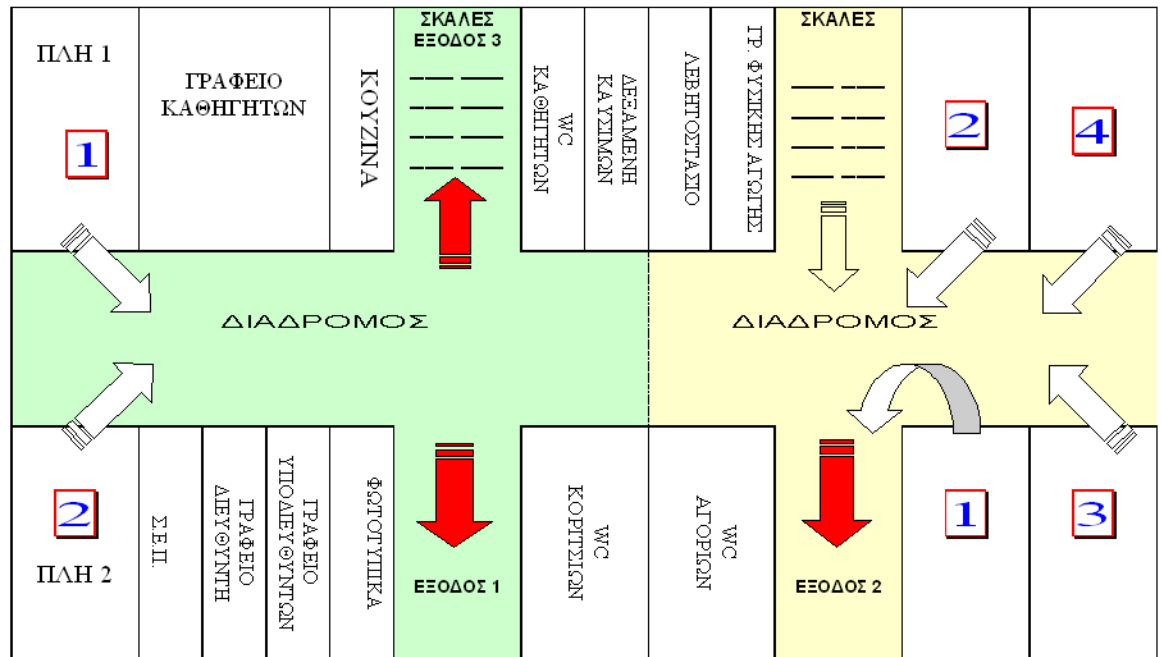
ΠΛΗ 1

1

ΓΡΑΦΕΙΟ ΚΑΘΗΓΗΤΩΝ

ΚΟΥΖΙΝΑ

ΣΚΑΛΕΣ ΕΞΟΔΟΣ 3

WC ΚΑΘΗΓΗΤΩΝ

ΔΕΞΑΜΕΝΗ ΚΑΥΣΙΜΩΝ

ΛΕΒΗΤΟΣΤΑΣΙΟ

ΓΡ. ΦΥΣΙΚΗΣ ΑΓΩΓΗΣ

ΣΚΑΛΕΣ

2

4

ΔΙΑΔΡΟΜΟΣ

ΔΙΑΔΡΟΜΟΣ

2

ΠΛΗ 2

Σ.Ε.Π.

ΓΡΑΦΕΙΟ ΔΙΕΥΘΥΝΤΗ

ΓΡΑΦΕΙΟ ΥΠΟΔΙΕΥΘΥΝΤΩΝ

ΦΩΤΟΤΥΠΙΚΑ

ΕΞΟΔΟΣ 1

WC ΚΟΡΙΤΣΙΩΝ

WC ΑΓΟΡΙΩΝ

ΕΞΟΔΟΣ 2

1

3